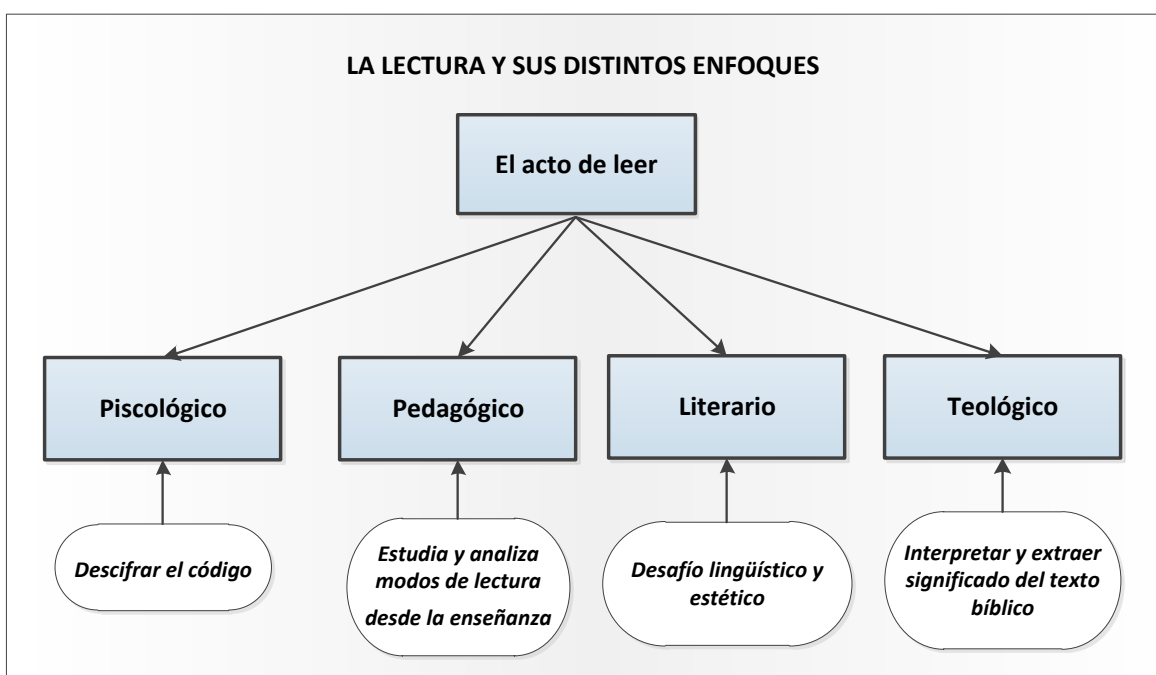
LA LECTURA Y SUS DISTINTOS ENFOQUES

El acto de leer

Piscológico

Pedagógico

Literario

Teológico

Descifrar el código

Estudia y analiza modos de lectura desde la enseñanza

Desafío lingüístico y estético

Interpretar y extraer significado del texto bíblico